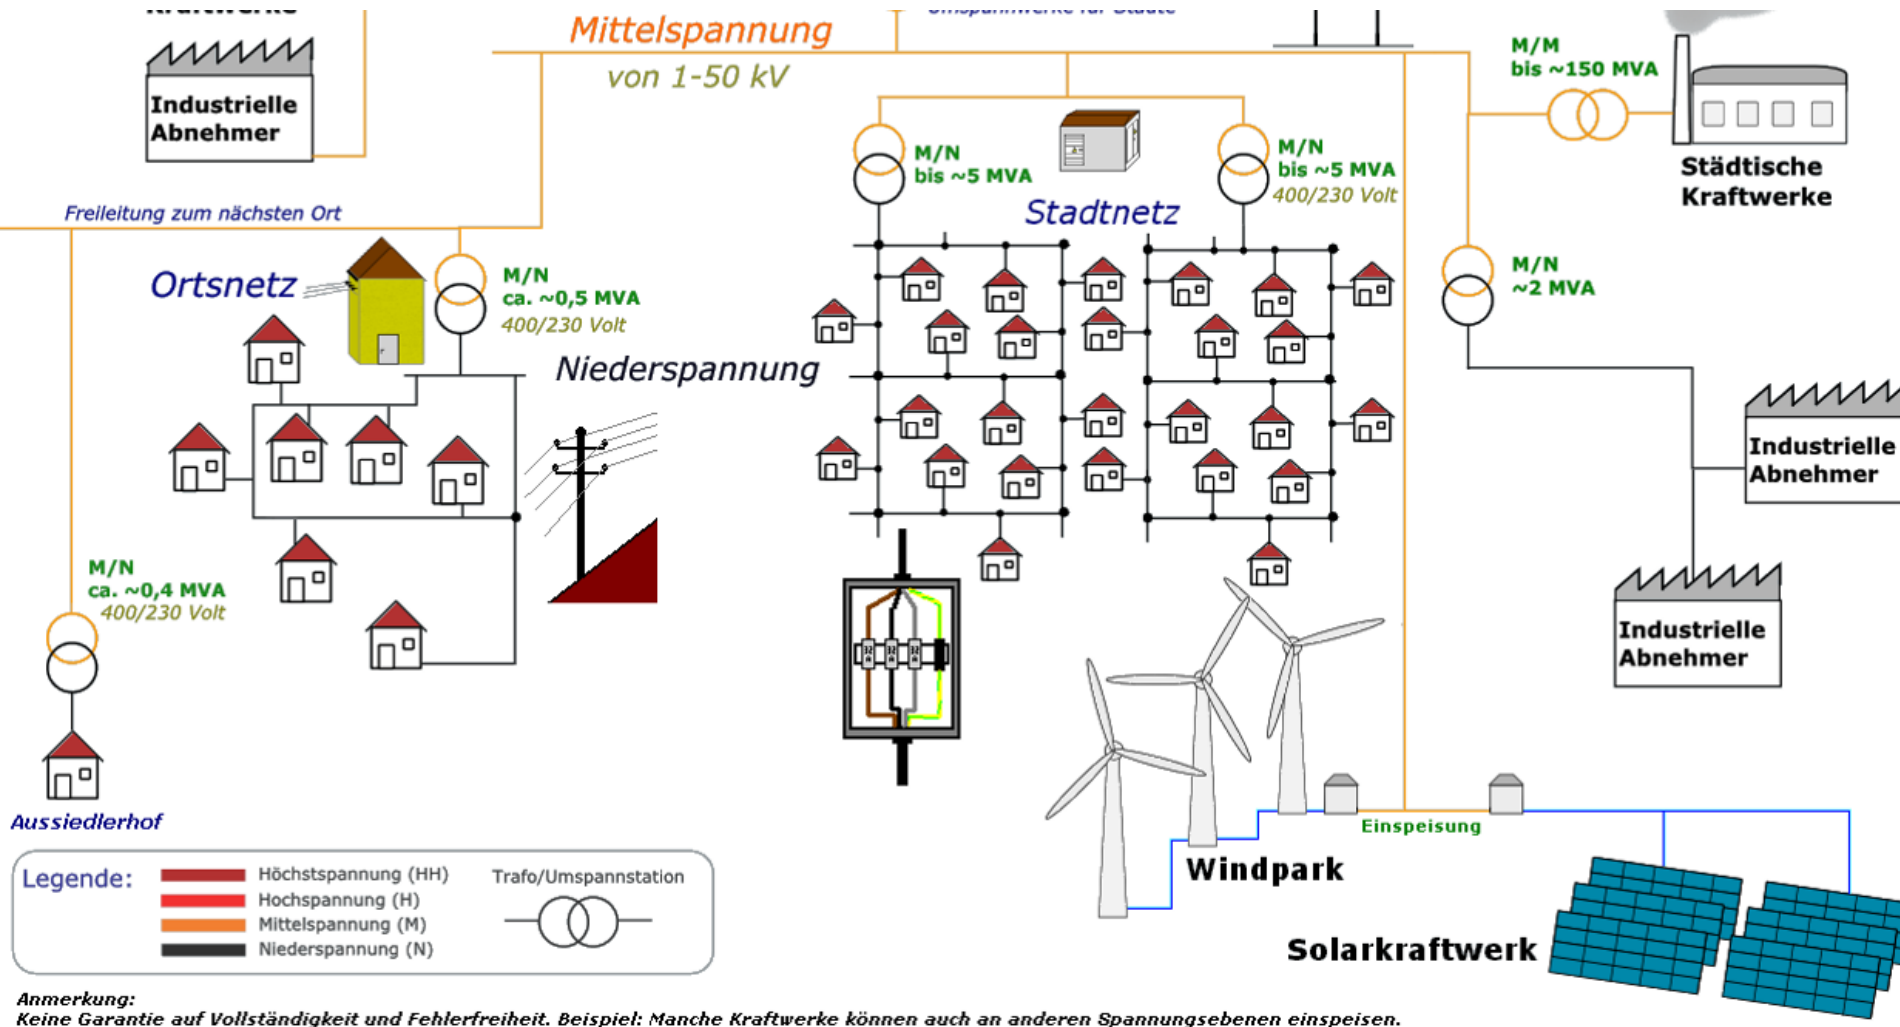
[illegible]

Mittelspannung
von 1-50 kV

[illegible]

Industrielle Abnehmer

M/M
bis ~150 MVA

Städtische Kraftwerke

M/N
bis ~5 MVA

M/N
bis ~5 MVA
400/230 Volt

Stadtnetz

Freileitung zum nächsten Ort

Ortsnetz

M/N
ca. ~0,5 MVA
400/230 Volt

Niederspannung

M/N
~2 MVA

Industrielle Abnehmer

Industrielle Abnehmer

M/N
ca. ~0,4 MVA
400/230 Volt

Aussiedlerhof

Einspeisung

Windpark

Solarkraftwerk

Legende:
Höchstspannung (HH)
Hochspannung (H)
Mittelspannung (M)
Niederspannung (N)

Trafo/Umspannstation

Anmerkung:
Keine Garantie auf Vollständigkeit und Fehlerfreiheit. Beispiel: Manche Kraftwerke können auch an anderen Spannungsebenen einspeisen.